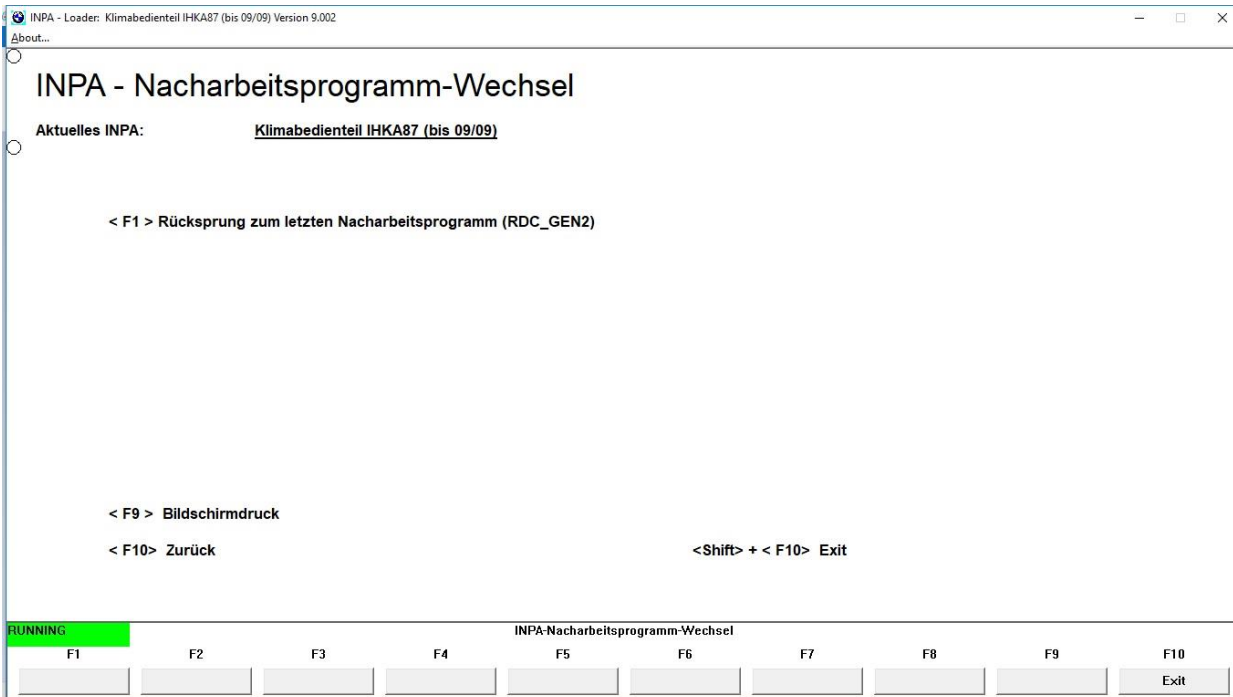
INPA - Loader: Klimabedienteil IHKA87 (bis 09/09) Version 9.002
About...

INPA - Nacharbeitsprogramm-Wechsel

Aktuelles INPA: Klimabedienteil IHKA87 (bis 09/09)

< F1 > Rücksprung zum letzten Nacharbeitsprogramm (RDC_GEN2)

< F9 > Bildschirmdruck

< F10> Zurück

<Shift> + < F10> Exit

RUNNING
INPA-Nacharbeitsprogramm-Wechsel

F1 F2 F3 F4 F5 F6 F7 F8 F9 F10
Exit